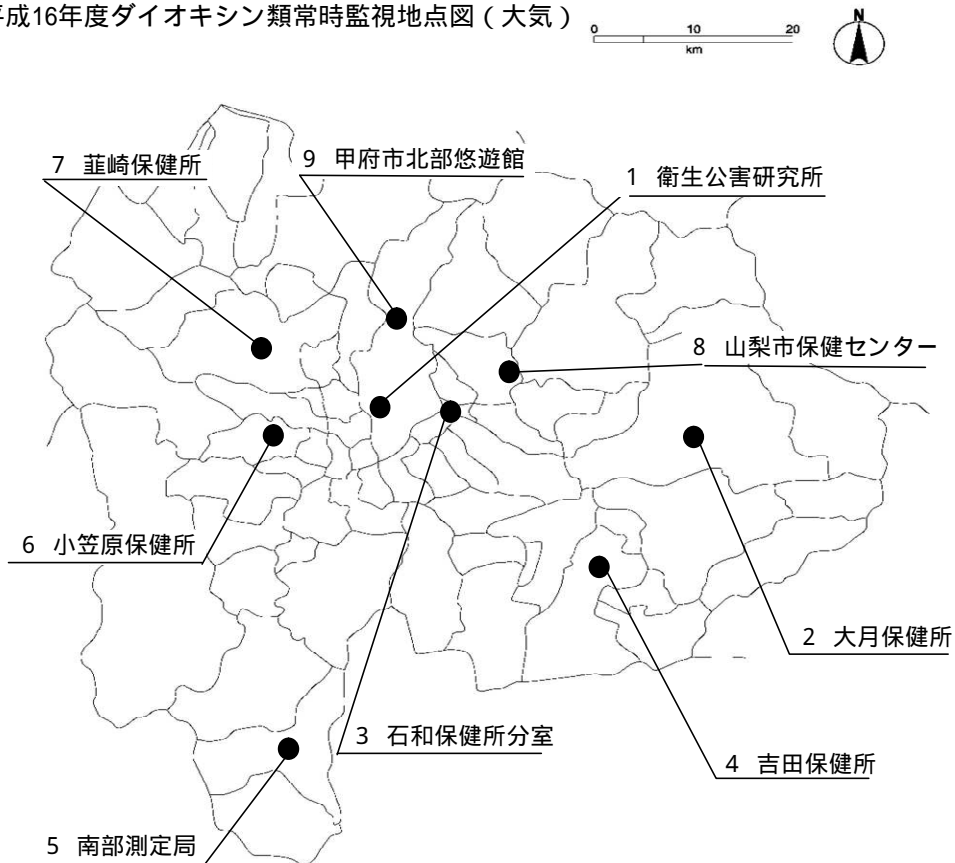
平成16年度ダイオキシン類常時監視地点図（大気）

0 10 20
km

N

7 韮崎保健所

9 甲府市北部悠遊館

1 衛生公害研究所

8 山梨市保健センター

6 小笠原保健所

2 大月保健所

3 石和保健所分室

4 吉田保健所

5 南部測定局